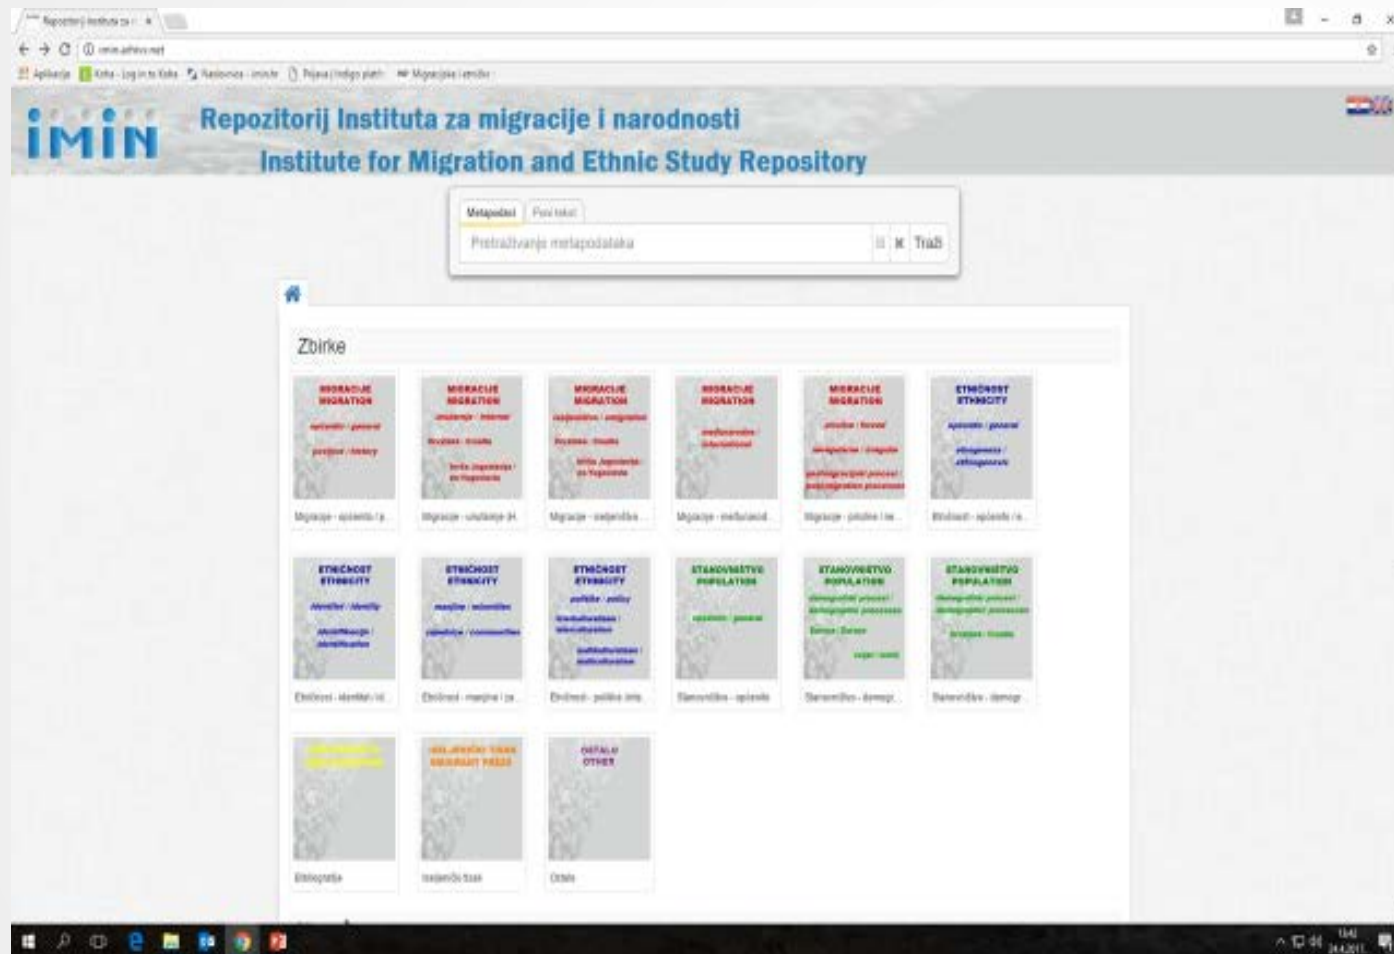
Repozitorij Instituta za migracije i narodnosti
Institute for Migration and Ethnic Study Repository

Metapodaci | Puni tekst

Pretraživanje metapodataka

Traži

Zbirke

MIGRACIJE MIGRATION
općenito / general
povijest / history
Migracije - općenito i p...

MIGRACIJE MIGRATION
unutarnje / internal
Hrvatska / Croatia
bivša Jugoslavija / ex-Yugoslavia
Migracije - unutarnje (H...

MIGRACIJE MIGRATION
iseljavanje / emigration
Hrvatska / Croatia
bivša Jugoslavija / ex-Yugoslavia
Migracije - iseljeništvo ...

MIGRACIJE MIGRATION
međunarodne / international
Migracije - međunarod...

MIGRACIJE MIGRATION
prisilne / forced
imigracija / integration
postmigracijski procesi / postmigration processes
Migracije - prisilne i ne...

ETNIČNOST ETHNICITY
općenito / general
etnogeneza / ethnogenesis
Etničnost - općenito i e...

ETNIČNOST ETHNICITY
identitet / identity
identifikacija / identification
Etničnost - identitet i id...

ETNIČNOST ETHNICITY
manjine / minorities
zajednice / communities
Etničnost - manjine i za...

ETNIČNOST ETHNICITY
politike / policy
interkulturalizam / interculturalism
multikulturalizam / multiculturalism
Etničnost - politike etn...

STANOVNIŠTVO POPULATION
općenito / general
Stanovništvo - općenito

STANOVNIŠTVO POPULATION
demografski procesi / demographic processes
Europa / Europe
svijet / world
Stanovništvo - demogr...

STANOVNIŠTVO POPULATION
demografski procesi / demographic processes
Hrvatska / Croatia
Stanovništvo - demogr...

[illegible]
Etnografija

ISELJENIČKI TISAK EMIGRANT PRESS
Iseljenički tisak

OSTALO OTHER
Ostalo